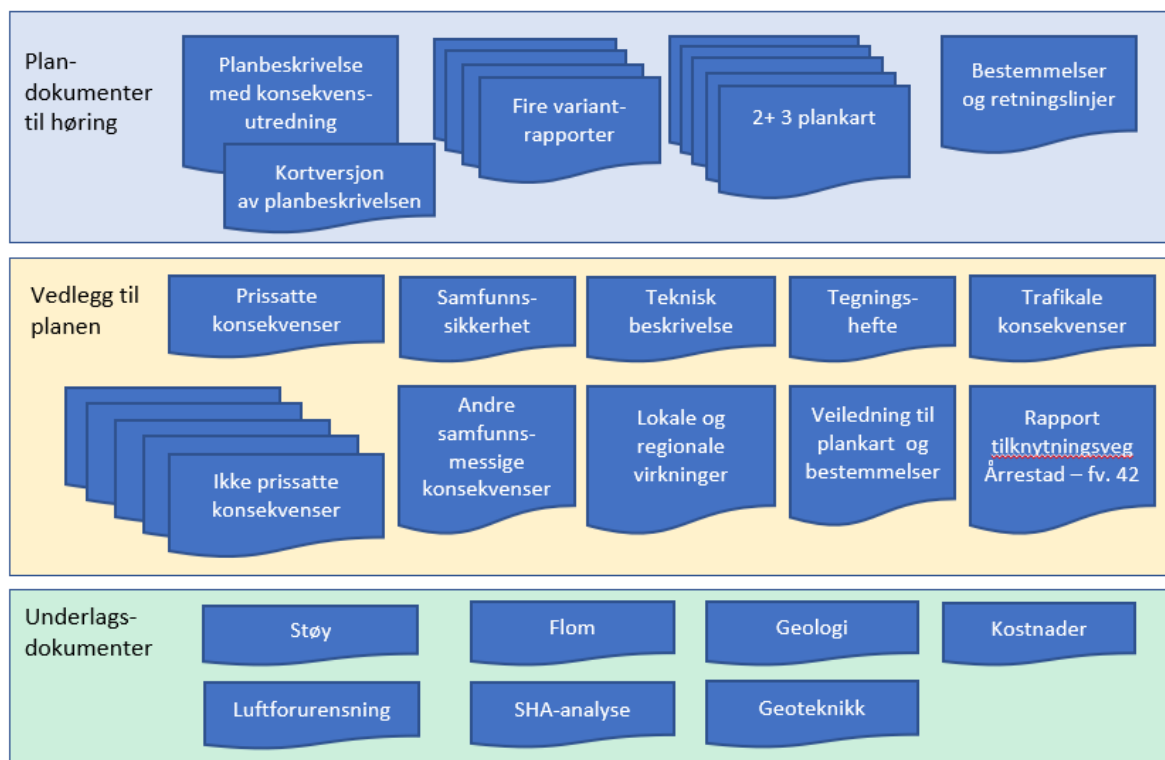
Plandokumenter til høring

Planbeskrivelse med konsekvensutredning

Kortversjon av planbeskrivelsen

Fire variantrapporter

2+ 3 plankart

Bestemmelser og retningslinjer

Vedlegg til planen

Prissatte konsekvenser

Samfunnssikkerhet

Teknisk beskrivelse

Tegningshefte

Trafikale konsekvenser

Ikke prissatte konsekvenser

Andre samfunnsmessige konsekvenser

Lokale og regionale virkninger

Veiledning til plankart og bestemmelser

Rapport tilknytningsveg Årrestad – fv. 42

Underlagsdokumenter

Støy

Flom

Geologi

Kostnader

Luftforurensning

SHA-analyse

Geoteknikk